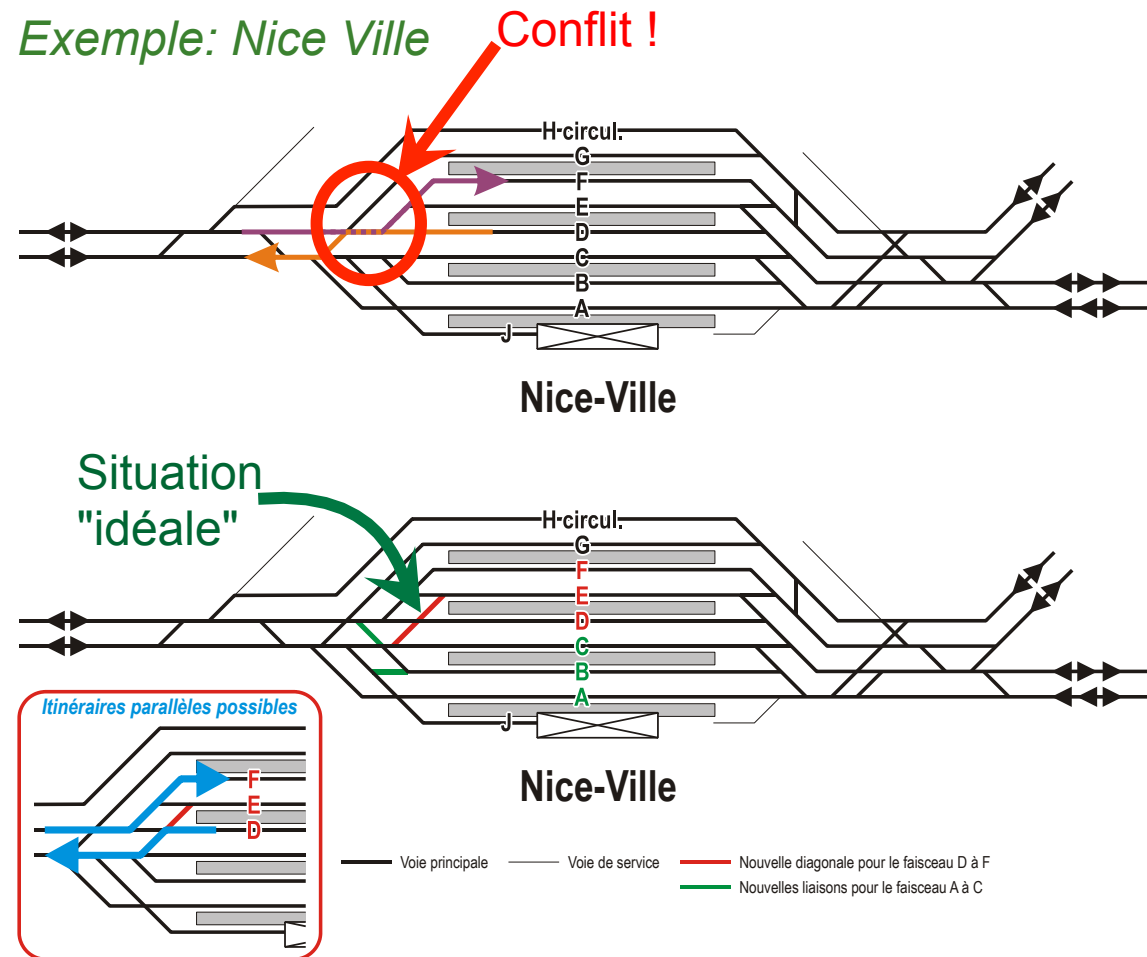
Exemple: Nice Ville

Conflit !

H·circul.
G
F
E
D
C
B
A
J

Nice-Ville

Situation "idéale"

H·circul.
G
F
E
D
C
B
A
J

Nice-Ville

Itinéraires parallèles possibles

F
E
D

Voie principale
Voie de service
Nouvelle diagonale pour le faisceau D à F
Nouvelles liaisons pour le faisceau A à C